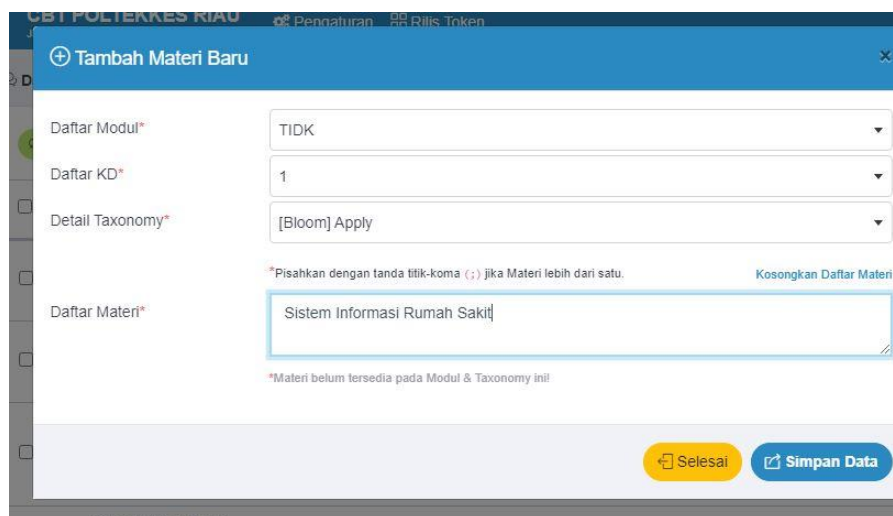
CBT POLTEKKES RIAU Pengaturan Rilis Token

Tambah Materi Baru

Daftar Modul* TIDK

Daftar KD* 1

Detail Taxonomy* [Bloom] Apply

*Pisahkan dengan tanda titik-koma ( ; ) jika Materi lebih dari satu.

Kosongkan Daftar Materi

Daftar Materi* Sistem Informasi Rumah Sakit

*Materi belum tersedia pada Modul & Taxonomy ini!

Selesai

Simpan Data